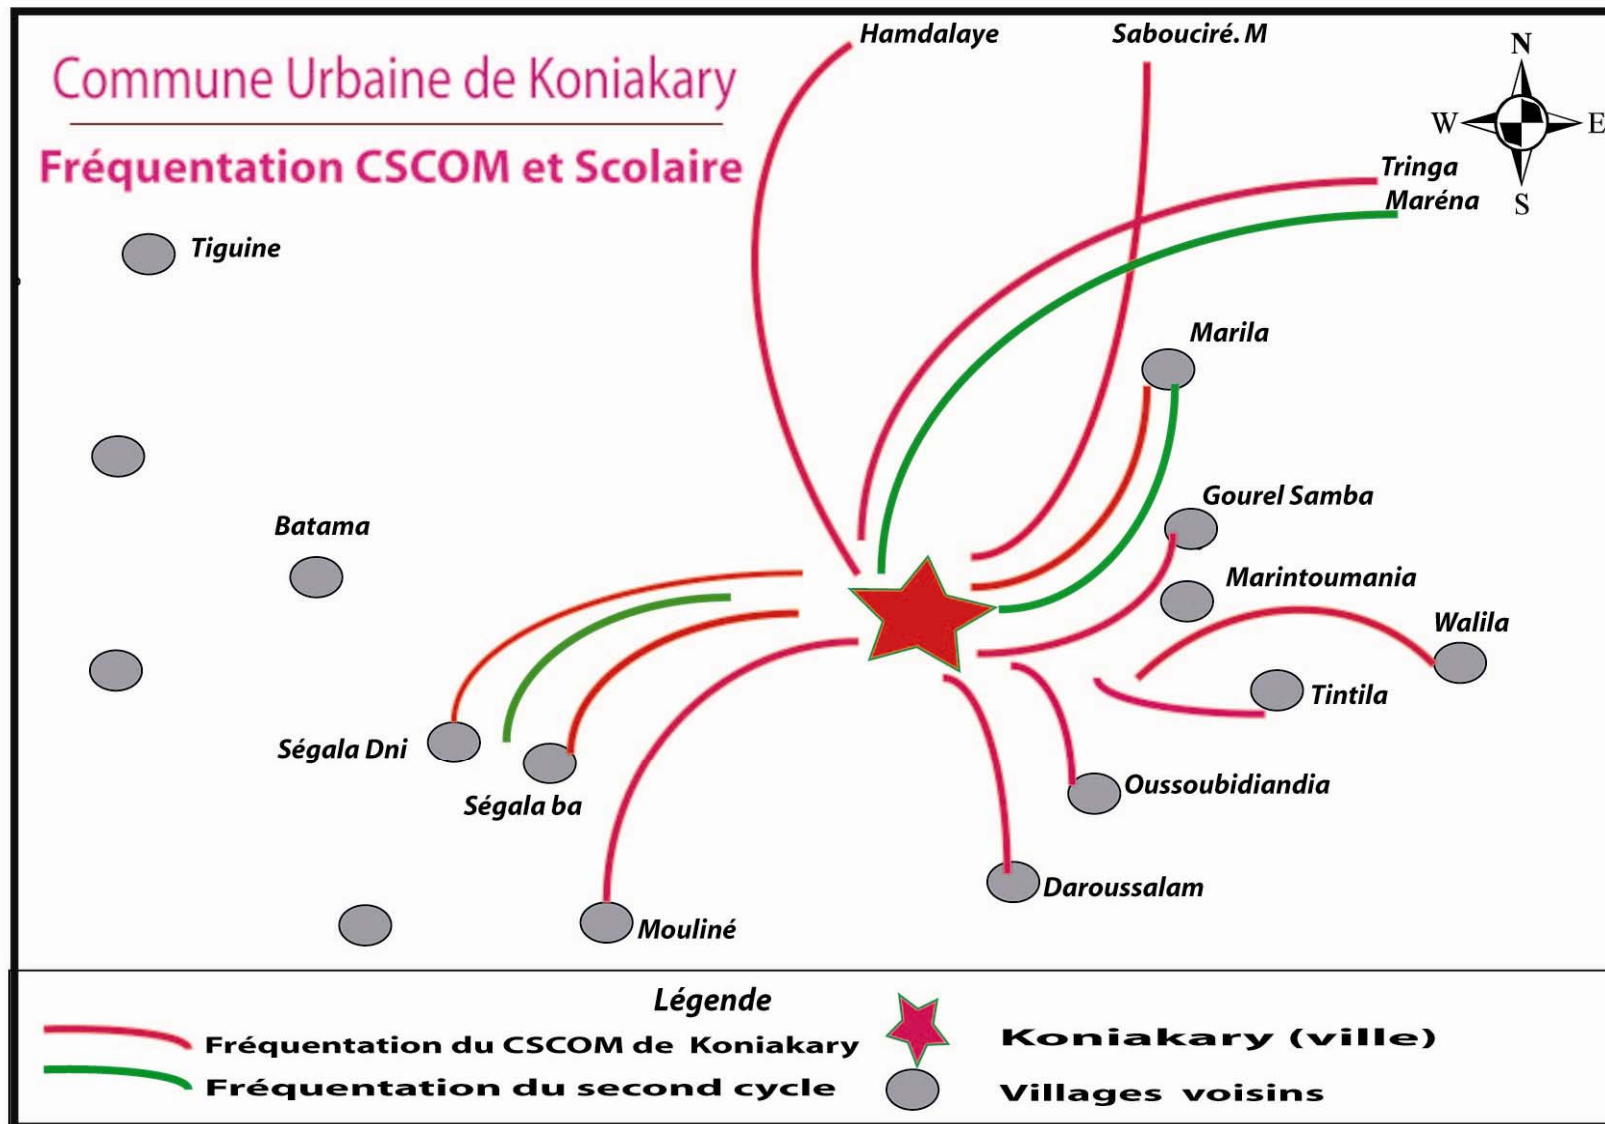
Commune Urbaine de Koniakary

Fréquentation CSCOM et Scolaire

Hamdalaye

Sabouciré. M

N
W
E
S

Tringa
Maréna

Tiguine

Marila

Gourel Samba

Batama

Marintoumania

Walila

Tintila

Ségala Dni

Ségala ba

Oussoubidiandia

Daroussalam

Mouliné

Légende

Fréquentation du CSCOM de Koniakary

Fréquentation du second cycle

Koniakary (ville)

Villages voisins